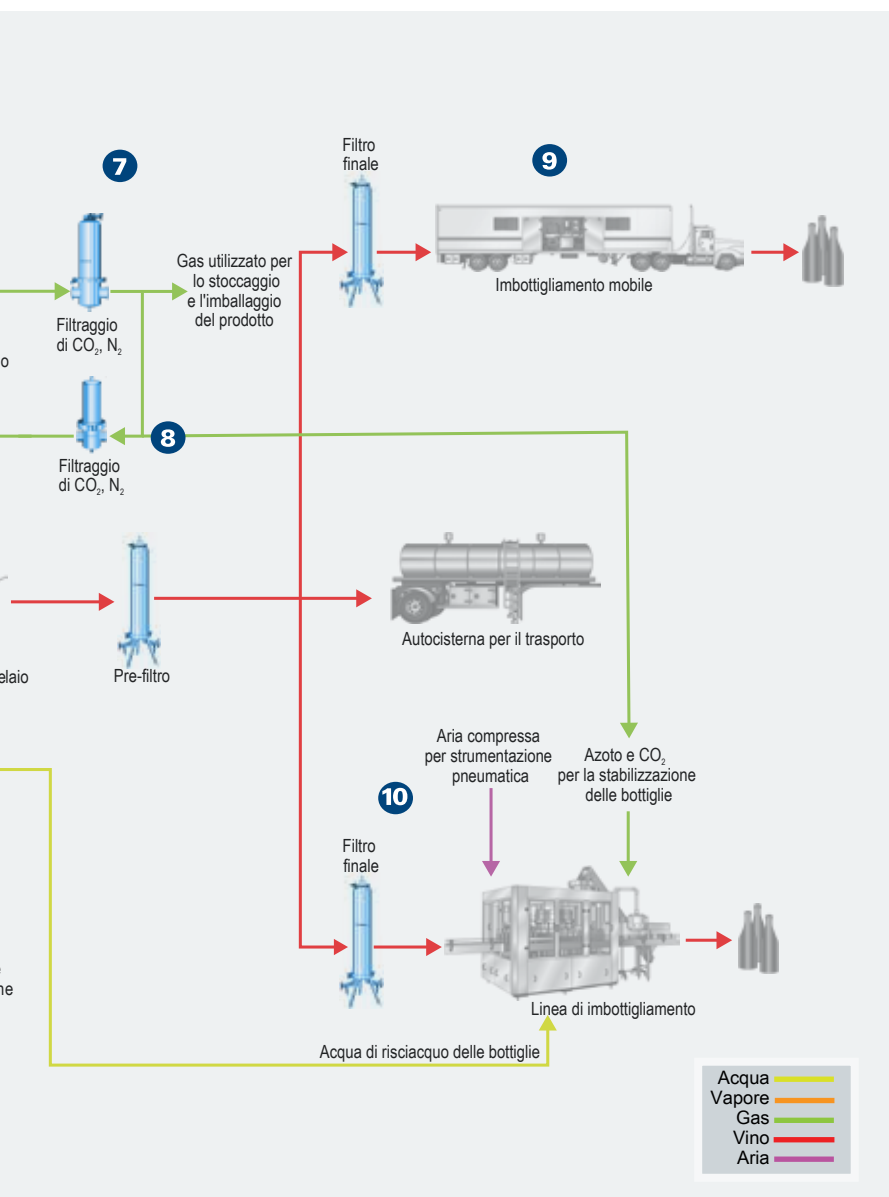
7

Filtraggio di $CO_2$, $N_2$

o

Gas utilizzato per lo stoccaggio e l'imballaggio del prodotto

Filtro finale

9

Imbottigliamento mobile

8

Filtraggio di $CO_2$, $N_2$

Pre-filtro

elaio

Autocisterna per il trasporto

Aria compressa per strumentazione pneumatica

Azoto e $CO_2$ per la stabilizzazione delle bottiglie

10

Filtro finale

Linea di imbottigliamento

ne

Acqua di risciacquo delle bottiglie

Acqua
Vapore
Gas
Vino
Aria